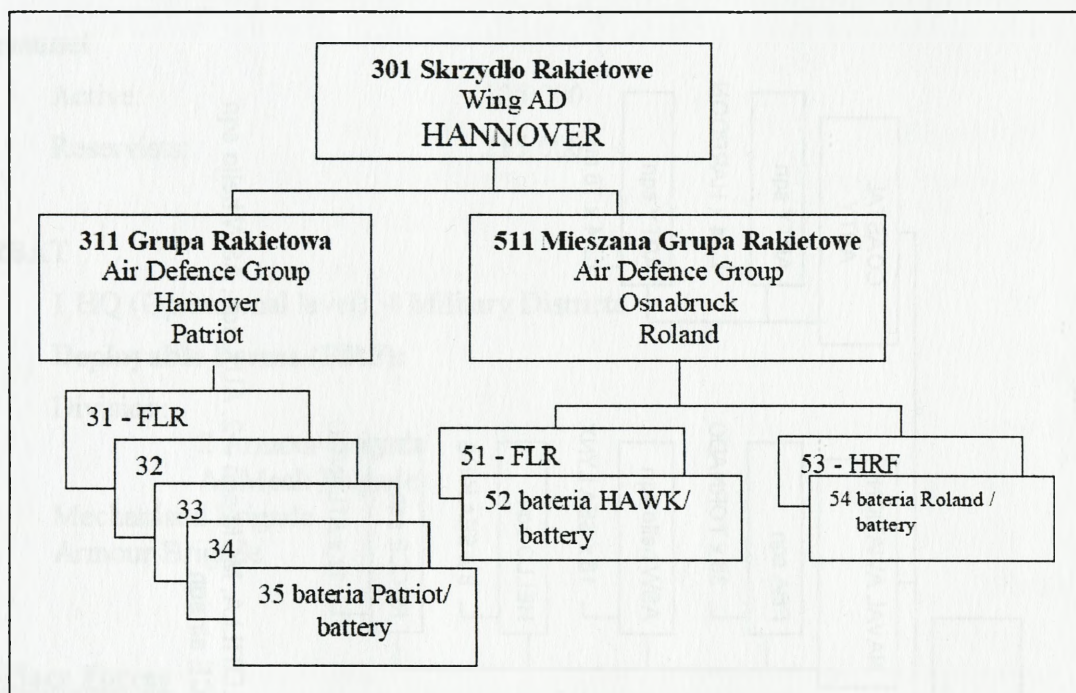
301 Skrzydło Rakietowe
Wing AD
HANNOVER

311 Grupa Rakietowa
Air Defence Group
Hannover
Patriot

511 Mieszana Grupa Rakietowe
Air Defence Group
Osnabruck
Roland

31 - FLR

32

33

34

35 bateria Patriot/ battery

51 - FLR

52 bateria HAWK/ battery

53 - HRF

54 bateria Roland / battery